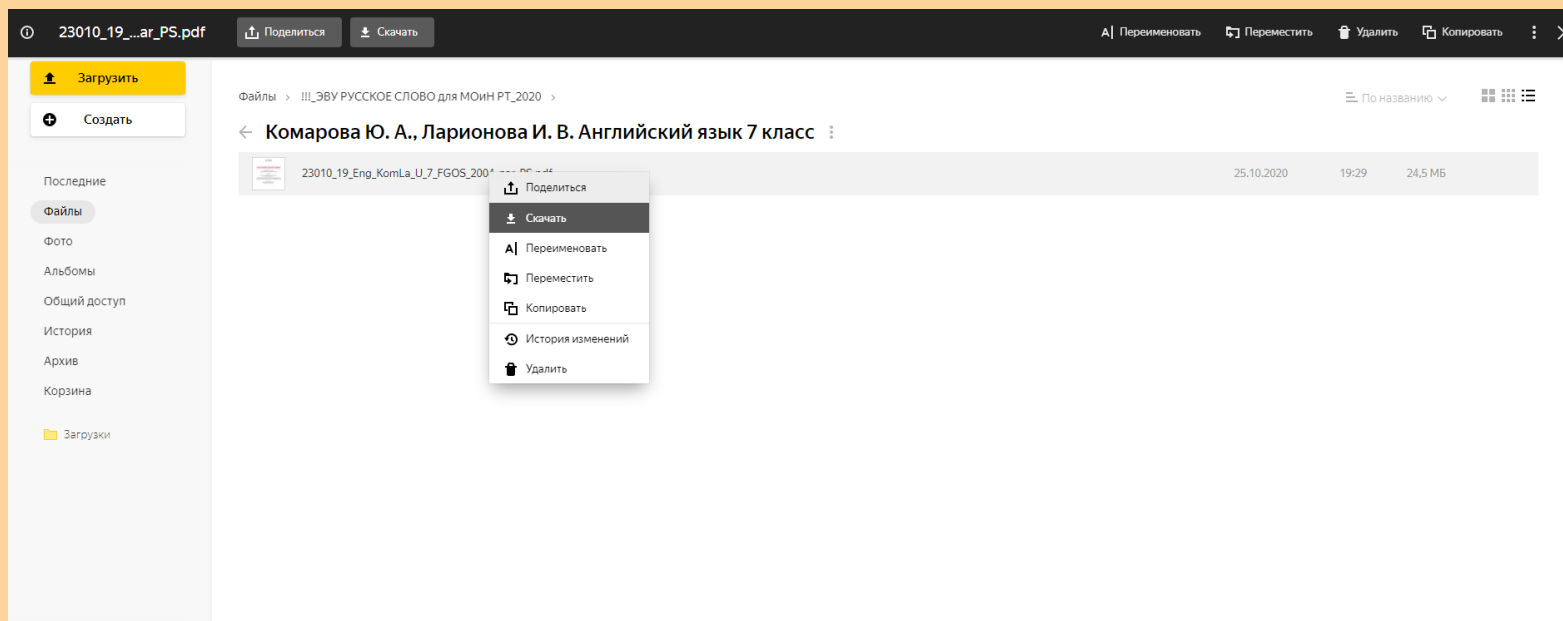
23010_19_...ar_PS.pdf Поделиться Скачать Переименовать Переместить Удалить Копировать

Загрузить
Создать

Последние
Файлы
Фото
Альбомы
Общий доступ
История
Архив
Корзина

Загрузки

Файлы > !!!_ЭВУ РУССКОЕ СЛОВО для МОиН РТ_2020 >

По названию

Комарова Ю. А., Ларионова И. В. Английский язык 7 класс

23010_19_Eng_KomLa_U_7_FGOS_2004 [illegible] PS.pdf 25.10.2020 19:29 24,5 МБ

Поделиться
Скачать
Переименовать
Переместить
Копировать
История изменений
Удалить